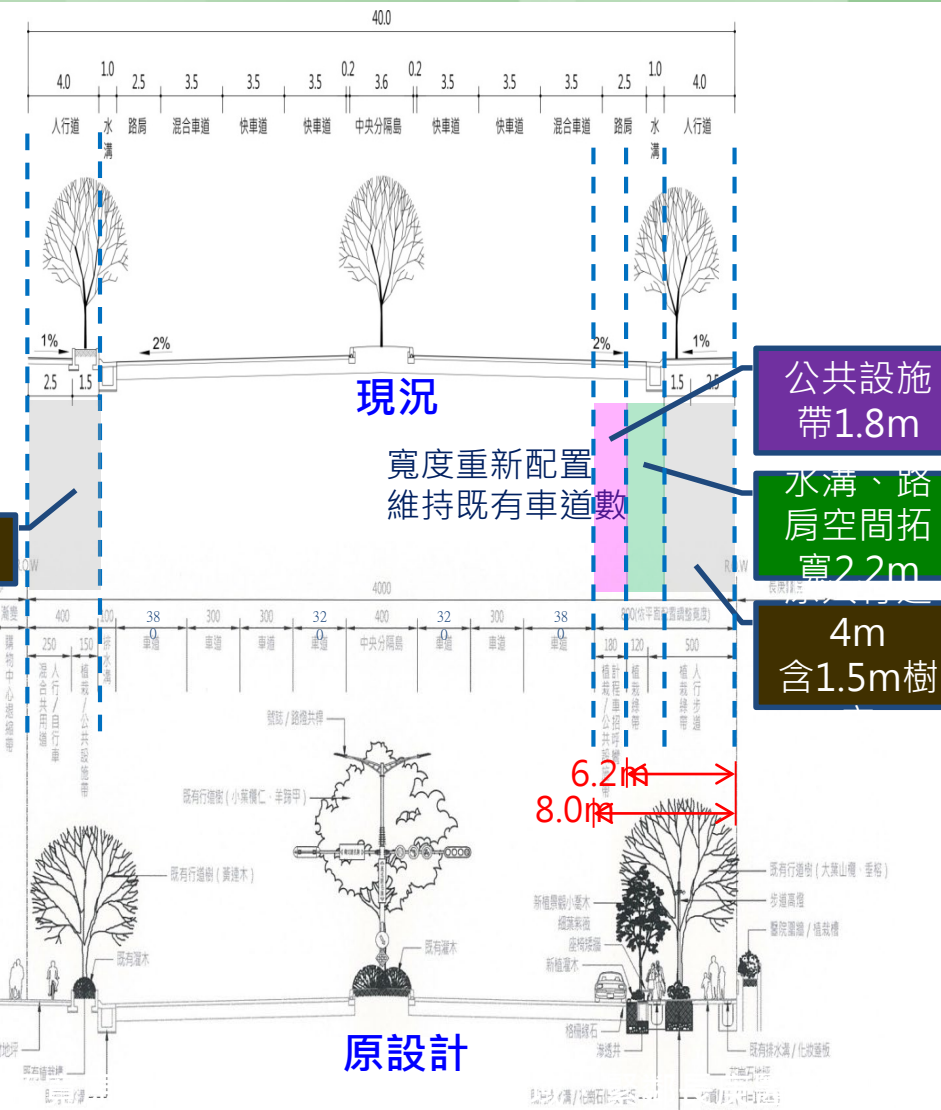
40.0

4.0 1.0 2.5 3.5 3.5 3.5 0.2 3.6 0.2 3.5 3.5 3.5 2.5 1.0 4.0

人行道 水溝 路肩 混合車道 快車道 快車道 中央分隔島 快車道 快車道 混合車道 路肩 水溝 人行道

1% 2% 2% 1%

2.5 1.5 1.5 2.5

現況

寬度重新配置
維持既有車道數

公共設施帶1.8m

水溝、路肩空間拓寬2.2m

4m
含1.5m樹

ROW ROW

4000

400 200 380 300 300 320 400 320 300 380 800 180 120 500

250 150

車道 車道 車道 中央分隔島 車道 車道 車道

購物中心退縮帶 混合共用道 人行/自行車 植栽/公共設施帶 排水溝 植栽/公共設施帶 植栽綠帶 植栽綠帶 人行步道

號誌/路燈共桿

既有行道樹(小葉欖仁、羊蹄甲)

6.2m
8.0m

既有行道樹(黃連木)

既有灌木

既有灌木

既有行道樹(大葉山欖、垂榕)
步道高燈
醫院圍牆/植栽槽

新植飼料/小喬木
細葉紫薇
座椅矮牆
新植灌木

格柵緣石
滲透井

既有排水溝/化妝蓋板

原設計

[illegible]